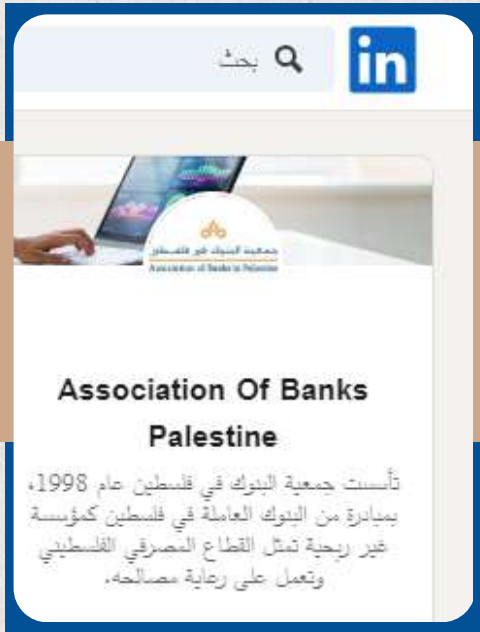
in

بحث

جمعية البنوك في فلسطين
Association of Banks in Palestine

Association Of Banks Palestine

تأسست جمعية البنوك في فلسطين عام 1998، بمبادرة من البنوك العاملة في فلسطين كمؤسسة غير ربحية تمثل القطاع المصرفي الفلسطيني وتعمل على رعاية مصالحه.